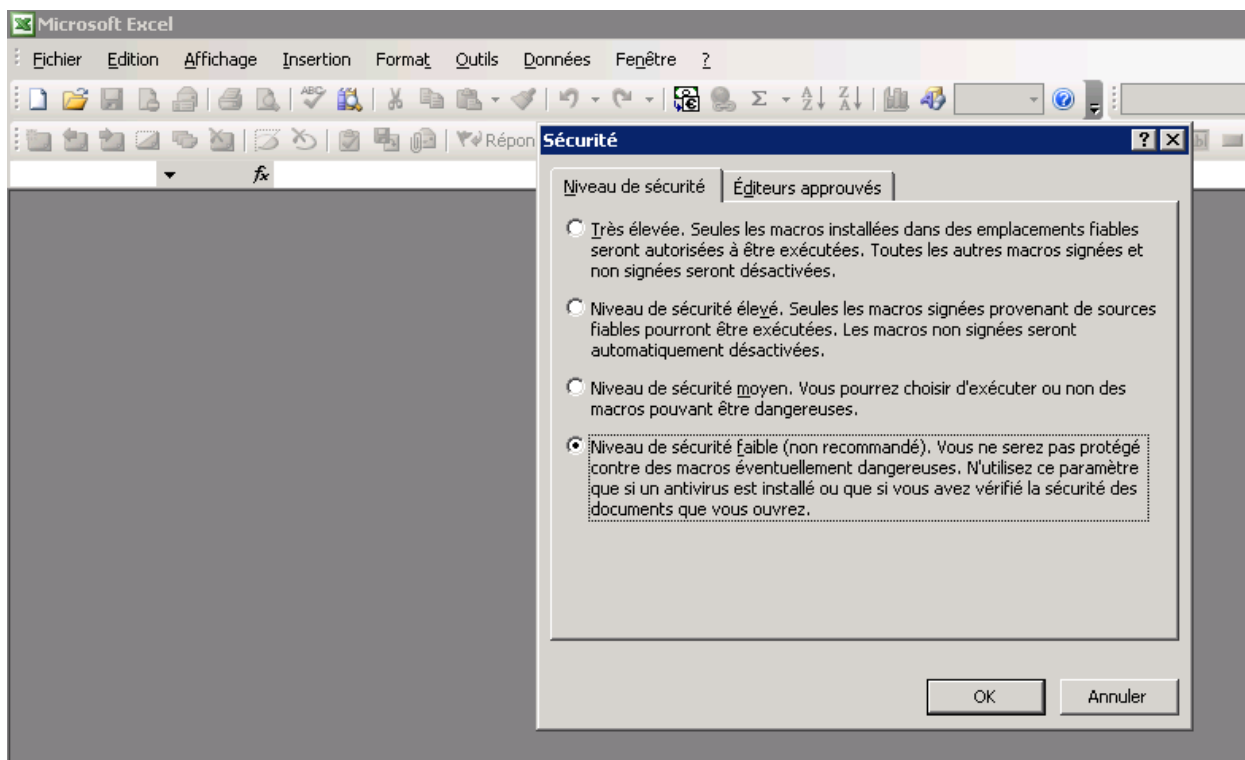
Microsoft Excel

Fichier Edition Affichage Insertion Format Outils Données Fenêtre ?

Répon

$f_x$

Sécurité

Niveau de sécurité | Éditeurs approuvés

Très élevée. Seules les macros installées dans des emplacements fiables seront autorisées à être exécutées. Toutes les autres macros signées et non signées seront désactivées.

Niveau de sécurité élevé. Seules les macros signées provenant de sources fiables pourront être exécutées. Les macros non signées seront automatiquement désactivées.

Niveau de sécurité moyen. Vous pourrez choisir d'exécuter ou non des macros pouvant être dangereuses.

Niveau de sécurité faible (non recommandé). Vous ne serez pas protégé contre des macros éventuellement dangereuses. N'utilisez ce paramètre que si un antivirus est installé ou que si vous avez vérifié la sécurité des documents que vous ouvrez.

OK Annuler